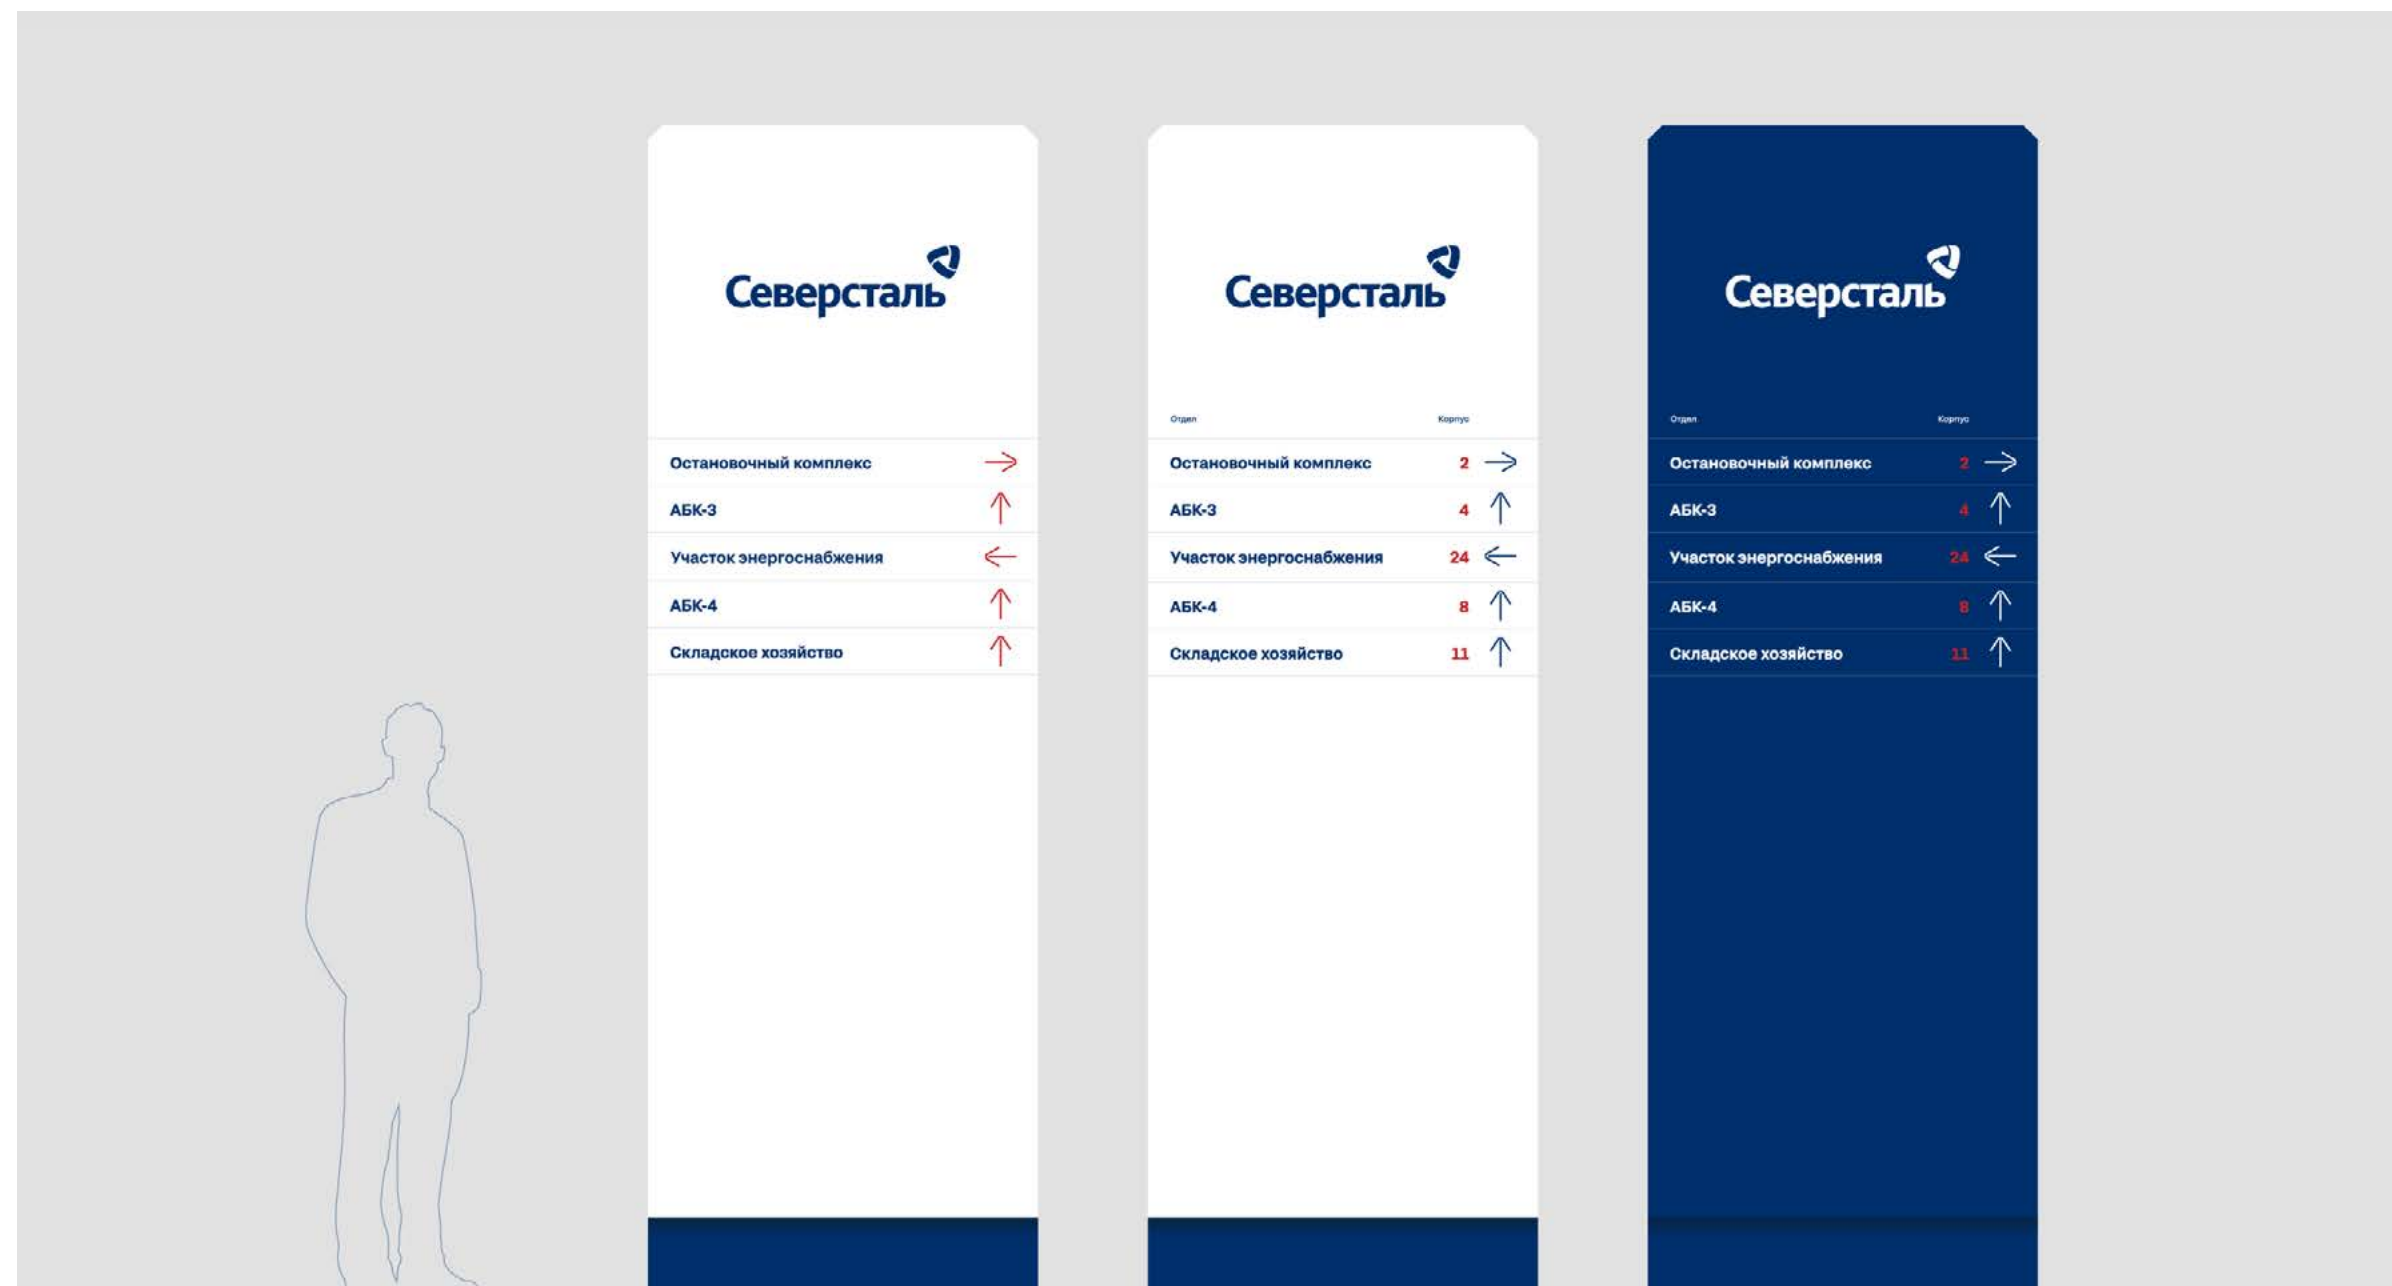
Северсталь

Остановочный комплекс →
АБК-3 ↑
Участок энергоснабжения ←
АБК-4 ↑
Складское хозяйство ↑

Северсталь

Отдел Корпус
Остановочный комплекс 2 →
АБК-3 4 ↑
Участок энергоснабжения 24 ←
АБК-4 8 ↑
Складское хозяйство 11 ↑

Северсталь

Отдел Корпус
Остановочный комплекс 2 →
АБК-3 4 ↑
Участок энергоснабжения 24 ←
АБК-4 8 ↑
Складское хозяйство 11 ↑